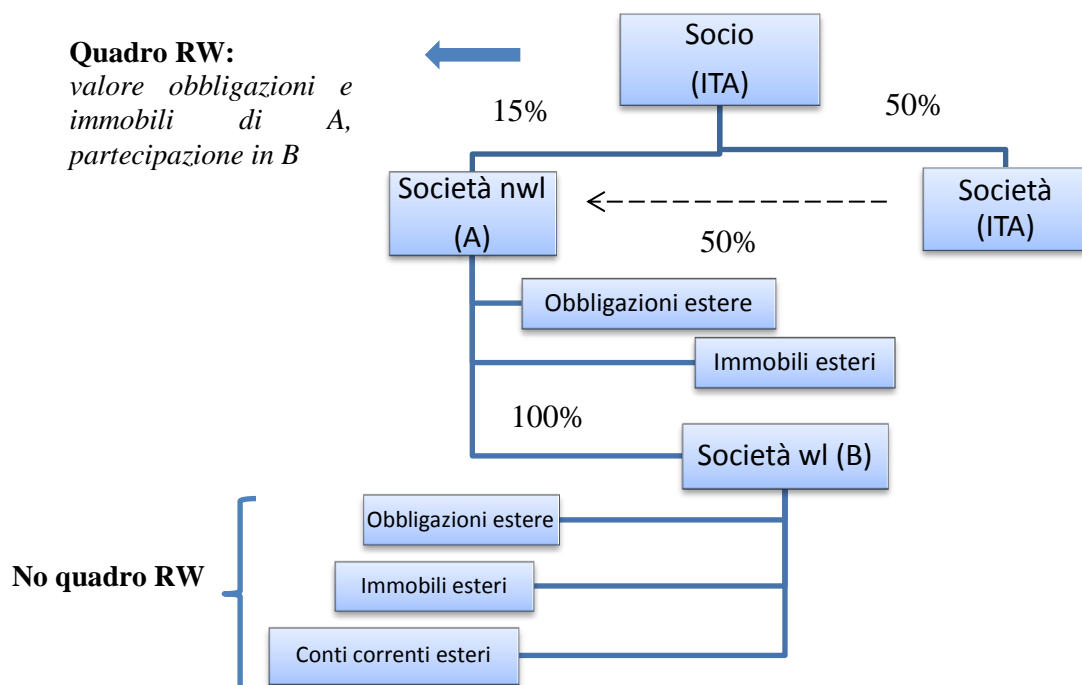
Quadro RW:
valore obbligazioni e immobili di A, partecipazione in B

Socio
(ITA)

15%

50%

Società nwl
(A)

Società
(ITA)

50%

Obbligazioni estere

Immobili esteri

100%

Società wl (B)

Obbligazioni estere

No quadro RW

Immobili esteri

Conti correnti esteri